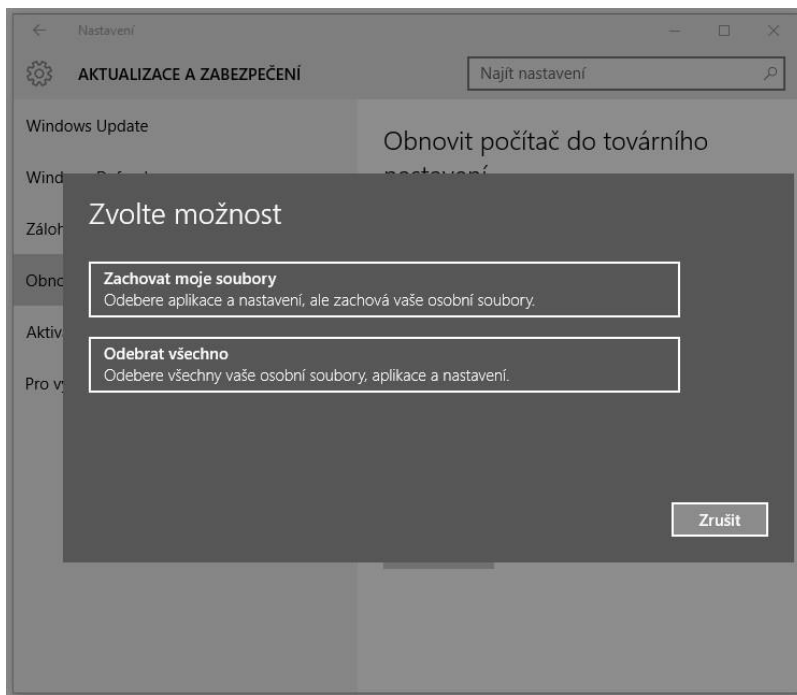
← Nastavení

AKTUALIZACE A ZABEZPEČENÍ

Najít nastavení

Windows Update

Wind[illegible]

Záloh

Obno

Aktiv

Pro v

Obnovit počítač do továrního nastavení

Zvolte možnost

Zachovat moje soubory
Odebere aplikace a nastavení, ale zachová vaše osobní soubory.

Odebrat všechno
Odebere všechny vaše osobní soubory, aplikace a nastavení.

Zrušit